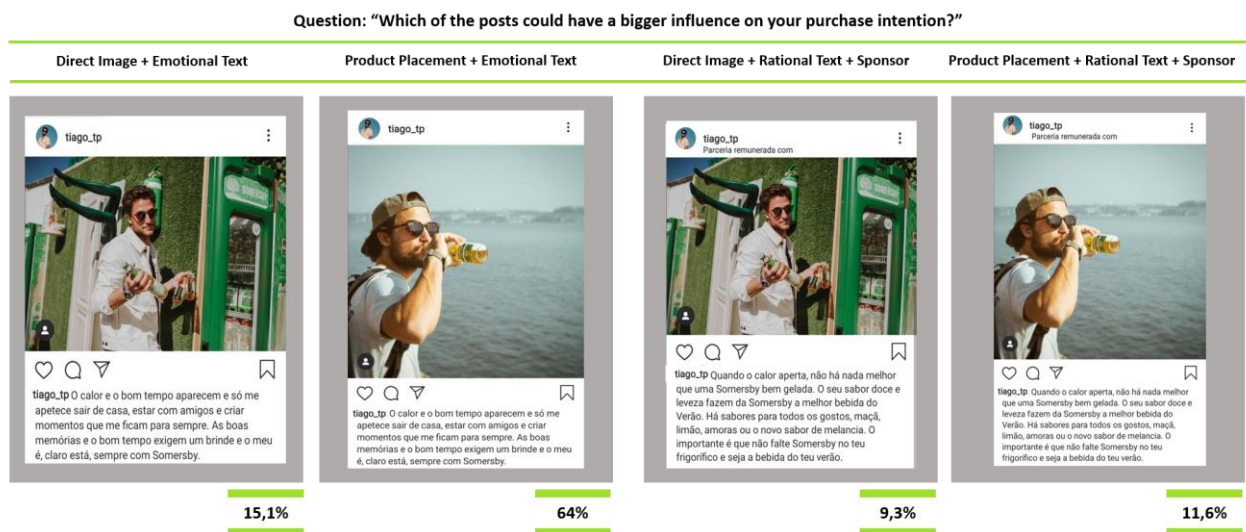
Question: “Which of the posts could have a bigger influence on your purchase intention?”

Direct Image + Emotional Text

tiago_tp

tiago_tp O calor e o bom tempo aparecem e só me apetece sair de casa, estar com amigos e criar momentos que me ficam para sempre. As boas memórias e o bom tempo exigem um brinde e o meu é, claro está, sempre com Somersby.

15,1%

Product Placement + Emotional Text

tiago_tp

tiago_tp O calor e o bom tempo aparecem e só me apetece sair de casa, estar com amigos e criar momentos que me ficam para sempre. As boas memórias e o bom tempo exigem um brinde e o meu é, claro está, sempre com Somersby.

64%

Direct Image + Rational Text + Sponsor

tiago_tp
Parceria remunerada com

tiago_tp Quando o calor aperta, não há nada melhor que uma Somersby bem gelada. O seu sabor doce e leveza fazem da Somersby a melhor bebida do Verão. Há sabores para todos os gostos, maçã, limão, amoras ou o novo sabor de melancia. O importante é que não falte Somersby no teu frigorífico e seja a bebida do teu verão.

9,3%

Product Placement + Rational Text + Sponsor

tiago_tp
Parceria remunerada com

tiago_tp Quando o calor aperta, não há nada melhor que uma Somersby bem gelada. O seu sabor doce e leveza fazem da Somersby a melhor bebida do Verão. Há sabores para todos os gostos, maçã, limão, amoras ou o novo sabor de melancia. O importante é que não falte Somersby no teu frigorífico e seja a bebida do teu verão.

11,6%